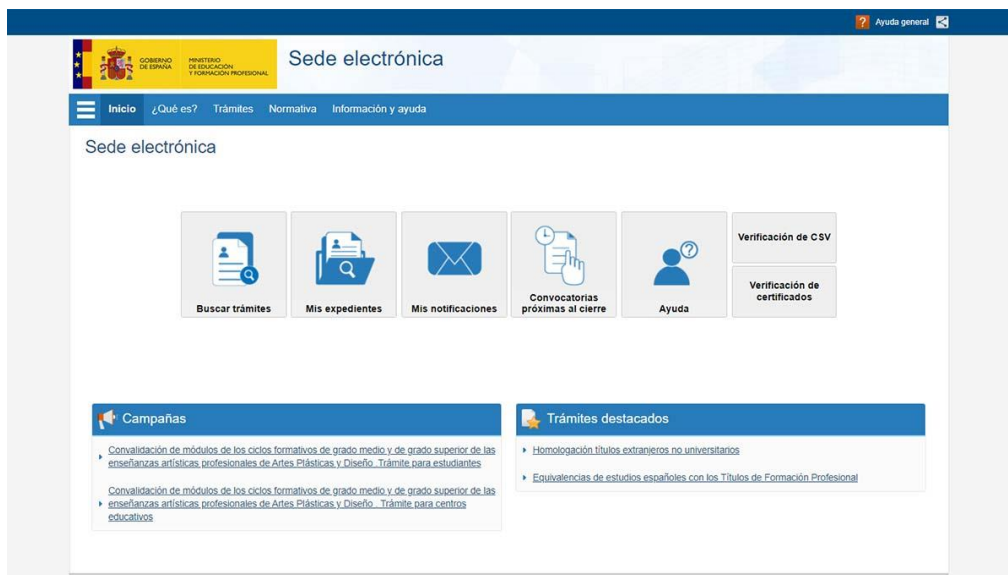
? Ayuda general

GOBIERNO DE ESPAÑA MINISTERIO DE EDUCACIÓN Y FORMACIÓN PROFESIONAL

Sede electrónica

Inicio ¿Qué es? Trámites Normativa Información y ayuda

Sede electrónica

Buscar trámites

Mis expedientes

Mis notificaciones

Convocatorias próximas al cierre

Ayuda

Verificación de CSV

Verificación de certificados

Campañas

Convalidación de módulos de los ciclos formativos de grado medio y de grado superior de las enseñanzas artísticas profesionales de Artes Plásticas y Diseño. Trámite para estudiantes

Convalidación de módulos de los ciclos formativos de grado medio y de grado superior de las enseñanzas artísticas profesionales de Artes Plásticas y Diseño. Trámite para centros educativos

Trámites destacados

Homologación títulos extranjeros no universitarios

Equivalencias de estudios españoles con los Títulos de Formación Profesional